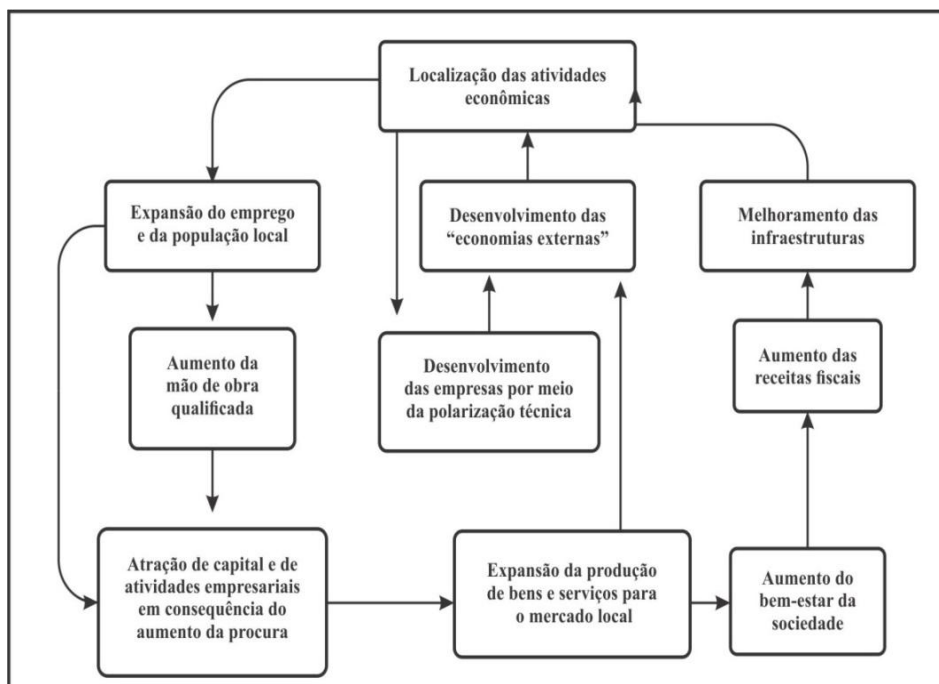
Localização das atividades econômicas

Expansão do emprego e da população local

Desenvolvimento das "economias externas"

Melhoramento das infraestruturas

Aumento da mão de obra qualificada

Desenvolvimento das empresas por meio da polarização técnica

Aumento das receitas fiscais

Atração de capital e de atividades empresariais em consequência do aumento da procura

Expansão da produção de bens e serviços para o mercado local

Aumento do bem-estar da sociedade